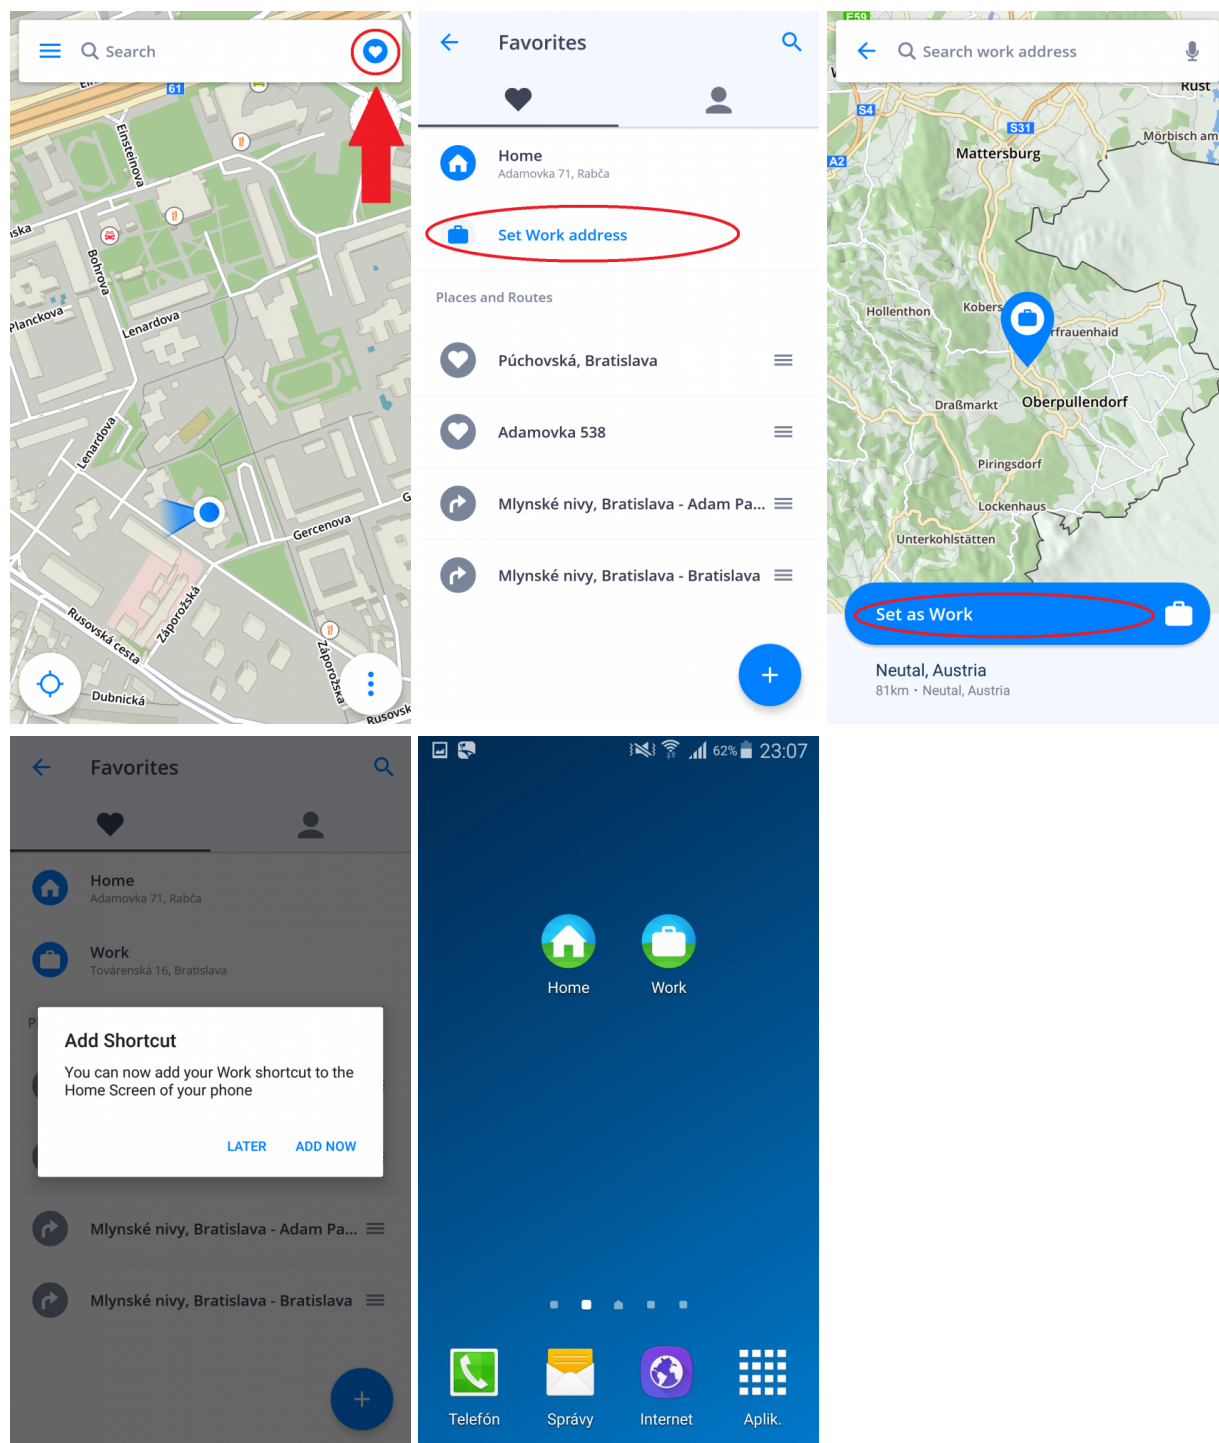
Search

61

Einsteinova

Bohrova

Planckova

Lenardova

Lenardova

Gercenova

Rusovská cesta

Záporožská

Záporožská

Dubnická

Rusovsk

Favorites

Home
Adamovka 71, Rabča

Set Work address

Places and Routes

Púchovská, Bratislava

Adamovka 538

Mlynské nivy, Bratislava - Adam Pa...

Mlynské nivy, Bratislava - Bratislava

+

Search work address

E59

Rust

S4

S31

Mörbisch am

A2

Mattersburg

Hollenthon

Kobers

rfrauenhaid

Draßmarkt

Oberpullendorf

Piringsdorf

Lockenhaus

Unterkohlstätten

Set as Work

Neutal, Austria
81km • Neutal, Austria

Favorites

Home
Adamovka 71, Rabča

Work
Továrenská 16, Bratislava

Add Shortcut
You can now add your Work shortcut to the Home Screen of your phone

LATER ADD NOW

Mlynské nivy, Bratislava - Adam Pa...

Mlynské nivy, Bratislava - Bratislava

+

62% 23:07

Home

Work

Telefón

Správy

Internet

Aplik.